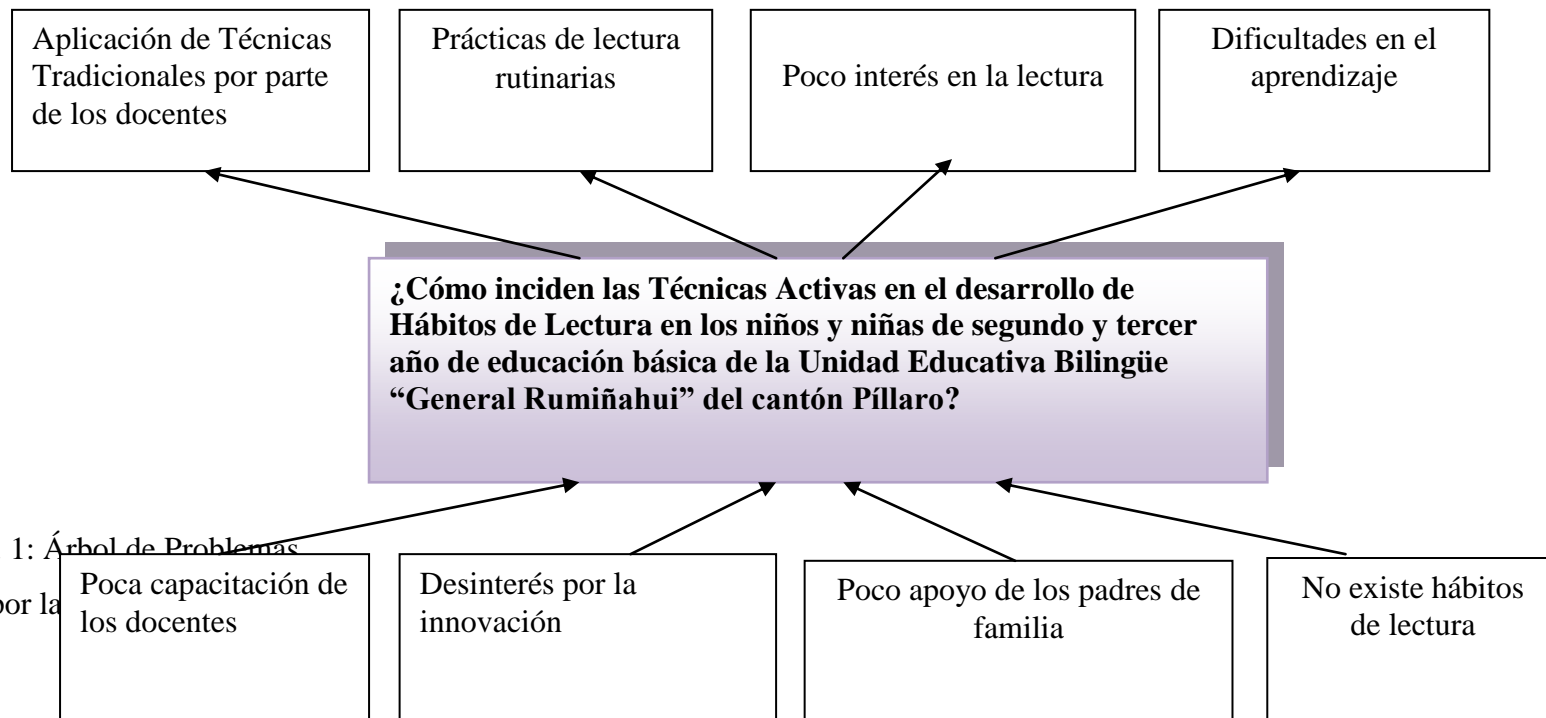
Aplicación de Técnicas Tradicionales por parte de los docentes

Prácticas de lectura rutinarias

Poco interés en la lectura

Dificultades en el aprendizaje

¿Cómo inciden las Técnicas Activas en el desarrollo de Hábitos de Lectura en los niños y niñas de segundo y tercer año de educación básica de la Unidad Educativa Bilingüe "General Rumiñahui" del cantón Píllaro?

1: Árbol de Problemas

por la

Poca capacitación de los docentes

Desinterés por la innovación

Poco apoyo de los padres de familia

No existe hábitos de lectura